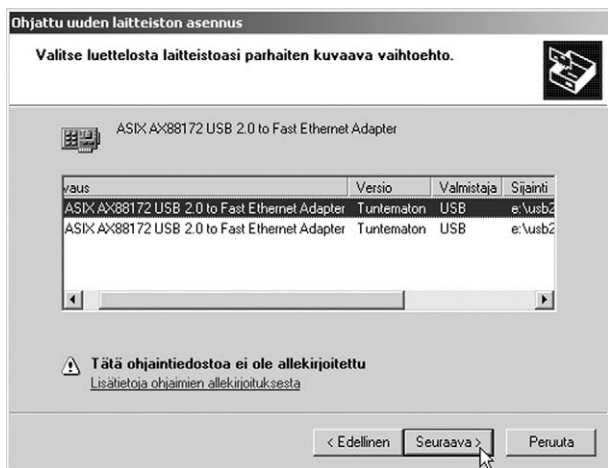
Ohjattu uuden laitteiston asennus

Valitse luettelosta laitteistoasi parhaiten kuvaava vaihtoehto.

ASIX AX88172 USB 2.0 to Fast Ethernet Adapter

| vaus | Versio | Valmistaja | Sijainti |
|---|---|---|---|
| ASIX AX88172 USB 2.0 to Fast Ethernet Adapter | Tuntematon | USB | e:\usb2 |
| ASIX AX88172 USB 2.0 to Fast Ethernet Adapter | Tuntematon | USB | e:\usb2 |

Tätä ohjaintiedostoa ei ole allekirjoitettu
Lisätietoja ohjaimien allekirjoituksesta

< Edellinen | Seuraava > | Peruuta